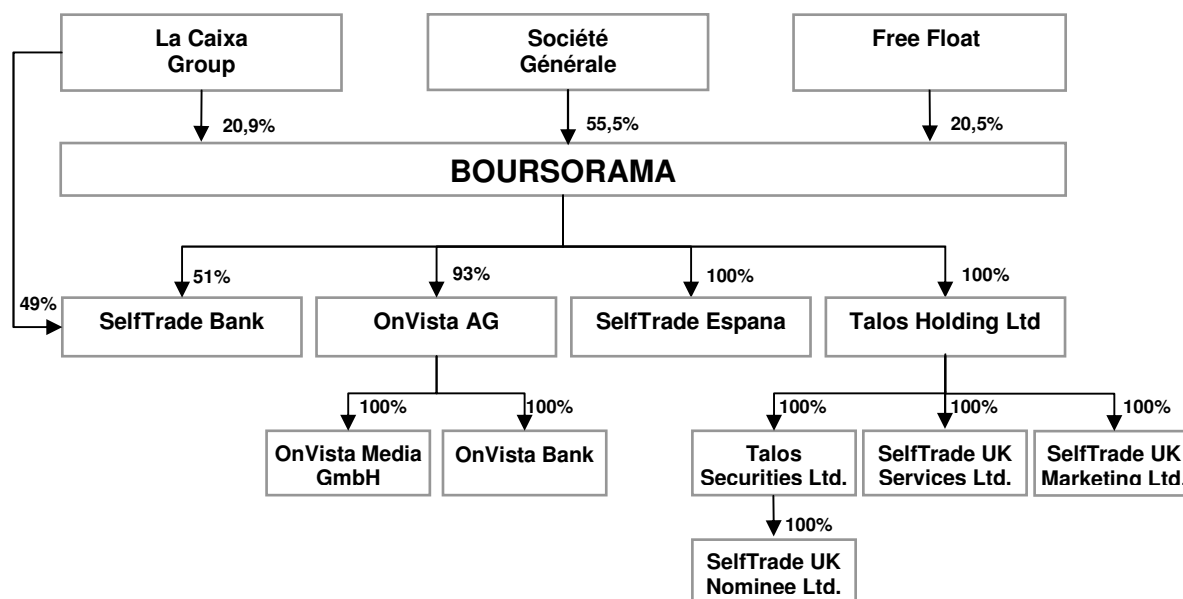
La Caixa Group

Société Générale

Free Float

20,9%

55,5%

20,5%

BOURSORAMA

51%

93%

100%

100%

49%

SelfTrade Bank

OnVista AG

SelfTrade Espana

Talos Holding Ltd

100%

100%

OnVista Media GmbH

OnVista Bank

100%

100%

100%

Talos Securities Ltd.

SelfTrade UK Services Ltd.

SelfTrade UK Marketing Ltd.

100%

SelfTrade UK Nominee Ltd.